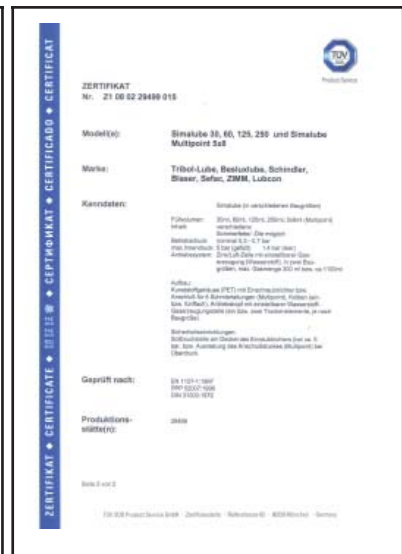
ZERTIFIKAT ◆ CERTIFICATE ◆ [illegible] ◆ СЕРТИФИКАТ ◆ CERTIFICADO ◆ CERTIFICAT

TÜV SÜD

Product Service

ZERTIFIKAT
Nr. Z1 00 02 29499 015

Modell(e): Simalube 30, 60, 125, 250 und Simatube Multipoint 5x8

Marke: Tribol-Lube, Beslustube, Schindler, Blaser, Sefac, ZIMM, Lubcon

Kenndaten: Simalube (in verschiedenen Baugrößen)

Füllvolumen: 30ml, 60ml, 125ml, 250ml, 5x8ml (Multipoint)
Inhalt: verschiedene Schmierfette / Öle möglich
Betriebsdruck: nominal 0,5 - 0,7 bar
max. Innendruck: 5 bar (gefüllt) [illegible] bar (leer)
Antriebssystem: Zink/Luft-Zelle mit einstellbarer Gaserzeugung (Wasserstoff), in zwei Baugrößen, max. Gasmenge 300 ml bzw. ca 1100ml

Aufbau:
Kunststoffgehäuse (PET) mit Einschraubstutzen bzw. Anschluß für 5 Schmierleitungen (Multipoint), Kolben (ein-bzw. fünffach), Antriebskopf mit einstellbarem Wasserstoff-Gaserzeugungsteile (bis bzw. zwei Trockenelemente, je nach Baugröße).

Sicherheitseinrichtungen:
Sollbruchstelle am Gewinde des Einschraubstutzens (nur ca. 5 bar, bzw. Ausdehnung des Anschlußstutzens (Multipoint) bei Überdruck.

Geprüft nach: EN 1127-1:1997
PPP 52027:1999
DIN 51000:1972

Produktionsstätte(n): 29499

Seite 2 von 2

TÜV SÜD Product Service GmbH · Zertifizierstelle · Ridlerstrasse 65 · 80339 München · Germany